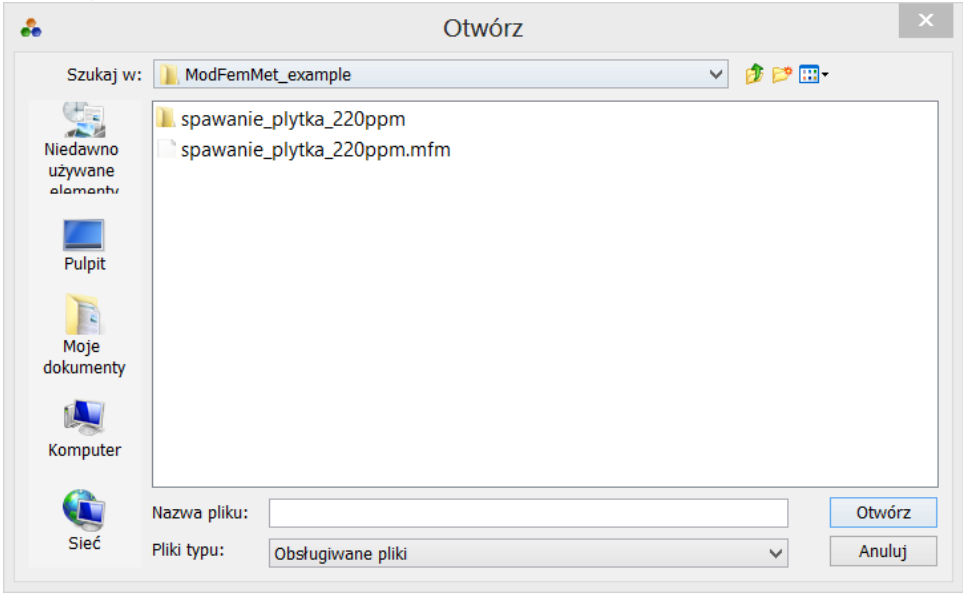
Otwórz

Szukaj w: ModFemMet_example

Niedawno używane elementy

Pulpit

Moje dokumenty

Komputer

Sieć

spawanie_plytka_220ppm

spawanie_plytka_220ppm.mfm

Nazwa pliku:

Pliki typu: Obsługiwane pliki

Otwórz

Anuluj